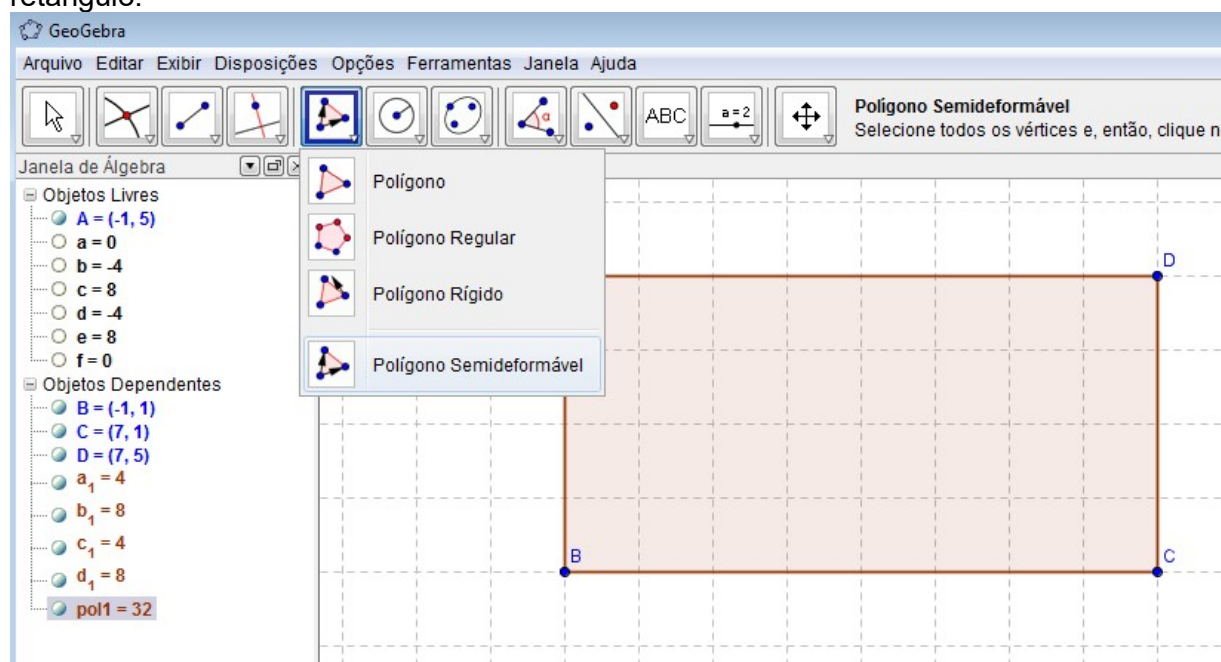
retângulo.

GeoGebra

Arquivo Editar Exibir Disposições Opções Ferramentas Janela Ajuda

ABC $a=2$

Polígono Semideformável
Selecione todos os vértices e, então, clique n

Janela de Álgebra

Objetos Livres
A = (-1, 5)
a = 0
b = -4
c = 8
d = -4
e = 8
f = 0
Objetos Dependentes
B = (-1, 1)
C = (7, 1)
D = (7, 5)
$a_1$ = 4
$b_1$ = 8
$c_1$ = 4
$d_1$ = 8
pol1 = 32

Polígono
Polígono Regular
Polígono Rígido
Polígono Semideformável

D
B
C